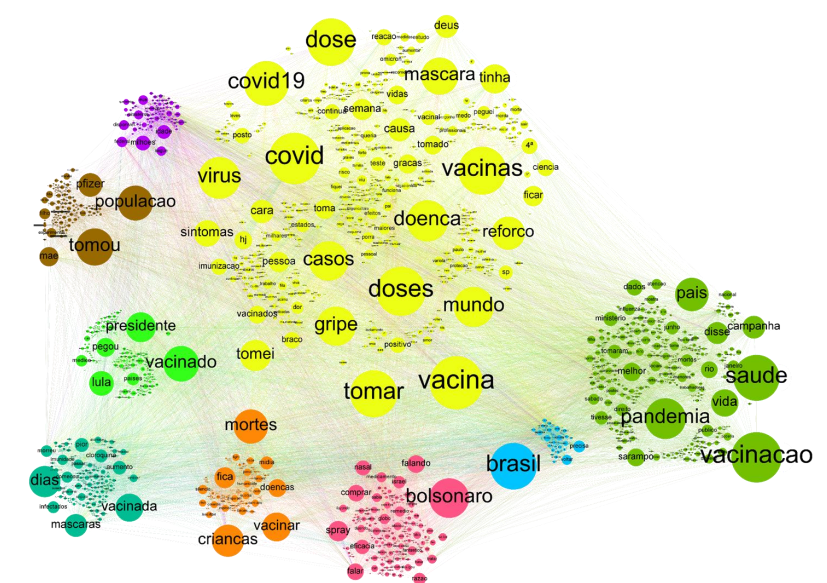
dose
deus
reacao
omicron
covid19
mascara
tinha
semana
vidas
posto
causa
vacinal
medo
pegue
4ª
covid
tomado
virus
teste
gracas
vacinas
ciencia
ficar
pfizer
populacao
cara
toma
doenca
reforco
sintomas
hj
tomou
mae
casos
pessoa
sp
imunizacao
doses
mundo
presidente
gripe
pegou
vacinado
vacinados
braco
positivo
lula
tomei
tomar
vacina
pais
dados
ministerio
disse
campanha
melhor
rio
saude
pandemia
vida
sarampo
vacinacao
mortes
brasil
dias
vacinada
mascaras
fica
doencas
falando
bolsonaro
comprar
spray
vacinar
criancas
eficacia
falar